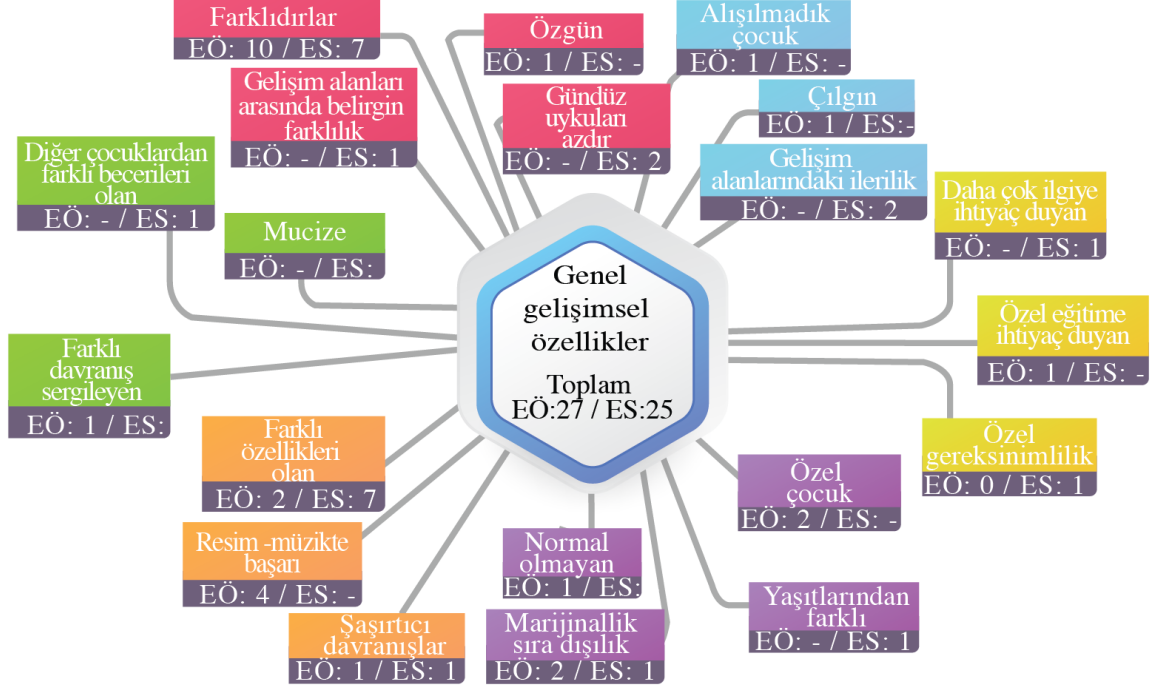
Genel gelişimsel özellikler

Toplam
EÖ:27 / ES:25

Farklıdırlar
EÖ: 10 / ES: 7

Özgün
EÖ: 1 / ES: -

Alışılmadık çocuk
EÖ: 1 / ES: -

Gelişim alanları arasında belirgin farklılık
EÖ: - / ES: 1

Gündüz uykuları azdır
EÖ: - / ES: 2

Çılgın
EÖ: 1 / ES:-

Gelişim alanlarındaki ilerilik
EÖ: - / ES: 2

Diğer çocuklardan farklı becerileri olan
EÖ: - / ES: 1

Mucize
EÖ: - / ES:

Daha çok ilgiye ihtiyaç duyan
EÖ: - / ES: 1

Özel eğitime ihtiyaç duyan
EÖ: 1 / ES: -

Farklı davranış sergileyen
EÖ: 1 / ES:

Özel gereksinimlilik
EÖ: 0 / ES: 1

Farklı özellikleri olan
EÖ: 2 / ES: 7

Özel çocuk
EÖ: 2 / ES: -

Resim -müzikte başarı
EÖ: 4 / ES: -

Normal olmayan
EÖ: 1 / ES:

Yaşıtlarından farklı
EÖ: - / ES: 1

Şaşırtıcı davranışlar
EÖ: 1 / ES: 1

Marijinallik sıra dışılık
EÖ: 2 / ES: 1